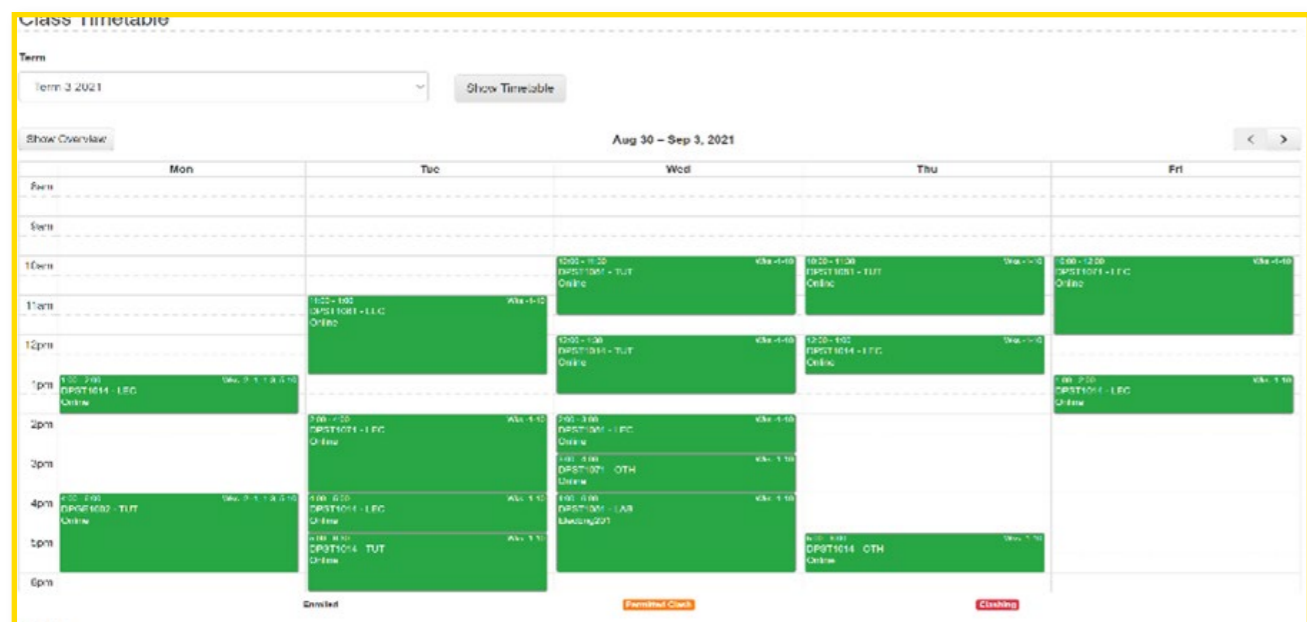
Class Timetable

Term

Term 3 2021

Show Timetable

Show Overview

Aug 30 – Sep 3, 2021

< >

Mon

Tue

Wed

Thu

Fri

8am

9am

10am

11am

12pm

1pm

2pm

3pm

4pm

5pm

6pm

10:00 - 11:30 Wks 1-10
DPST1081 - TUT
Online

10:30 - 11:30 Wks 1-10
DPST1081 - TUT
Online

10:00 - 12:00 Wks 1-10
DPST1071 - LEC
Online

11:00 - 1:00 Wks 1-10
DPST1081 - LEC
Online

12:00 - 1:30 Wks 1-10
DPST1014 - TUT
Online

12:00 - 1:00 Wks 1-10
DPST1014 - LEC
Online

1:00 - 2:00 Wks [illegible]
DPST1014 - LEC
Online

1:00 - 2:00 Wks 1-10
DPST1014 - LEC
Online

2:00 - 4:00 Wks 1-10
DPST1071 - LEC
Online

2:00 - 3:00 Wks 1-10
DPST1081 - LEC
Online

3:00 - 4:00 Wks 1-10
DPST1071 - OTH
Online

4:00 - 6:00 Wks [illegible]
DPGE1002 - TUT
Online

4:00 - 5:00 Wks 1-10
DPST1014 - LEC
Online

4:00 - 6:00 Wks 1-10
DPST1081 - LAB
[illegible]

5:00 - 6:30 Wks 1-10
DPST1014 - TUT
Online

5:00 - 6:00 Wks 1-10
DPST1014 - OTH
Online

Enrolled

Permitted Clash

Clashing